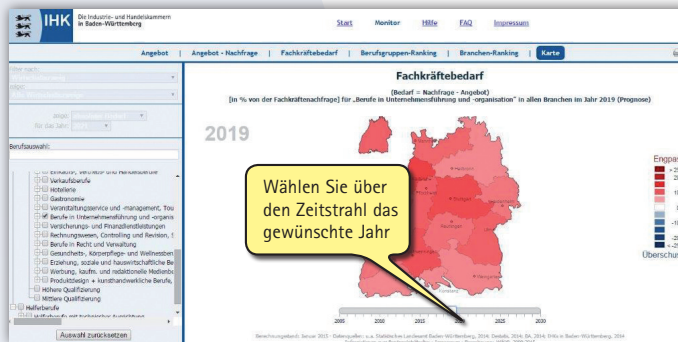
IHK Die Industrie- und Handelskammern in Baden-Württemberg

Start Monitor Hilfe FAQ Impressum

Angebot | Angebot - Nachfrage | Fachkräftebedarf | Berufsgruppen-Ranking | Branchen-Ranking | Karte

Filter nach:
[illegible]
Jahr:
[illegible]
für das Jahr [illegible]

Berufsauswahl:

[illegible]
Verkaufsberufe
Hotellerie
Gastronomie
Veranstaltungsservice und -management, Tou
Berufe in Unternehmensführung und -organis
Versicherungs- und Finanzdienstleistungen
Rechnungswesen, Controlling und Revision, S
Berufe in Recht und Verwaltung
Gesundheits-, Körperpflege- und Wellnessber
Erziehung, soziale und hauswirtschaftliche Be
Werbung, kaufm. und redaktionelle Medienbe
Produktdesign + kunsthandwerkliche Berufe,
Höhere Qualifizierung
Mittlere Qualifizierung
Helferberufe
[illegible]

Auswahl zurücksetzen

Fachkräftebedarf

(Bedarf = Nachfrage - Angebot)

[in % von der Fachkräftenachfrage] für „Berufe in Unternehmensführung und -organisation" in allen Branchen im Jahr 2019 (Prognose)

2019

Wählen Sie über den Zeitstrahl das gewünschte Jahr

Engpas
Überschus

2005 2010 2015 2020 2025 2030

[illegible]